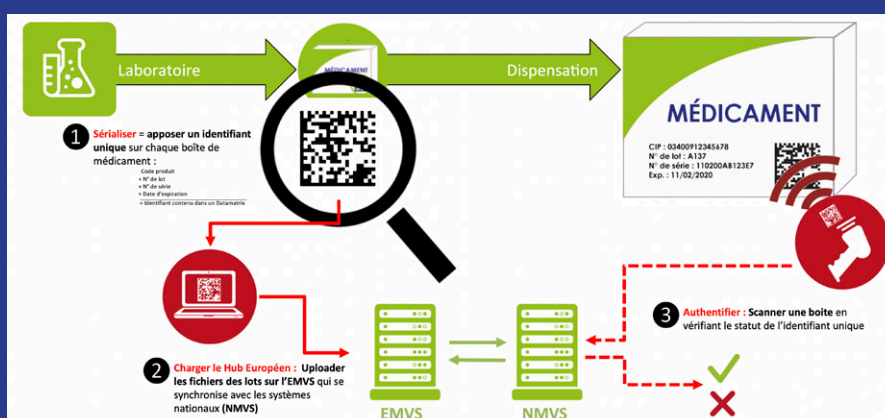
Laboratoire

MÉDICAMENT

Dispensation

MÉDICAMENT

CIP : 03400912345678
N° de lot : A137
N° de série : 110200AB123E7
Exp. : 11/02/2020

1 Sérialiser = apposer un identifiant unique sur chaque boîte de médicament :

Code produit
+ N° de lot
+ N° de série
+ Date d'expiration
= Identifiant contenu dans un Datamatrix

2 Charger le Hub Européen : Uploader les fichiers des lots sur l'EMVS qui se synchronise avec les systèmes nationaux (NMVS)

3 Authentifier : Scanner une boite en vérifiant le statut de l'identifiant unique

EMVS

NMVS